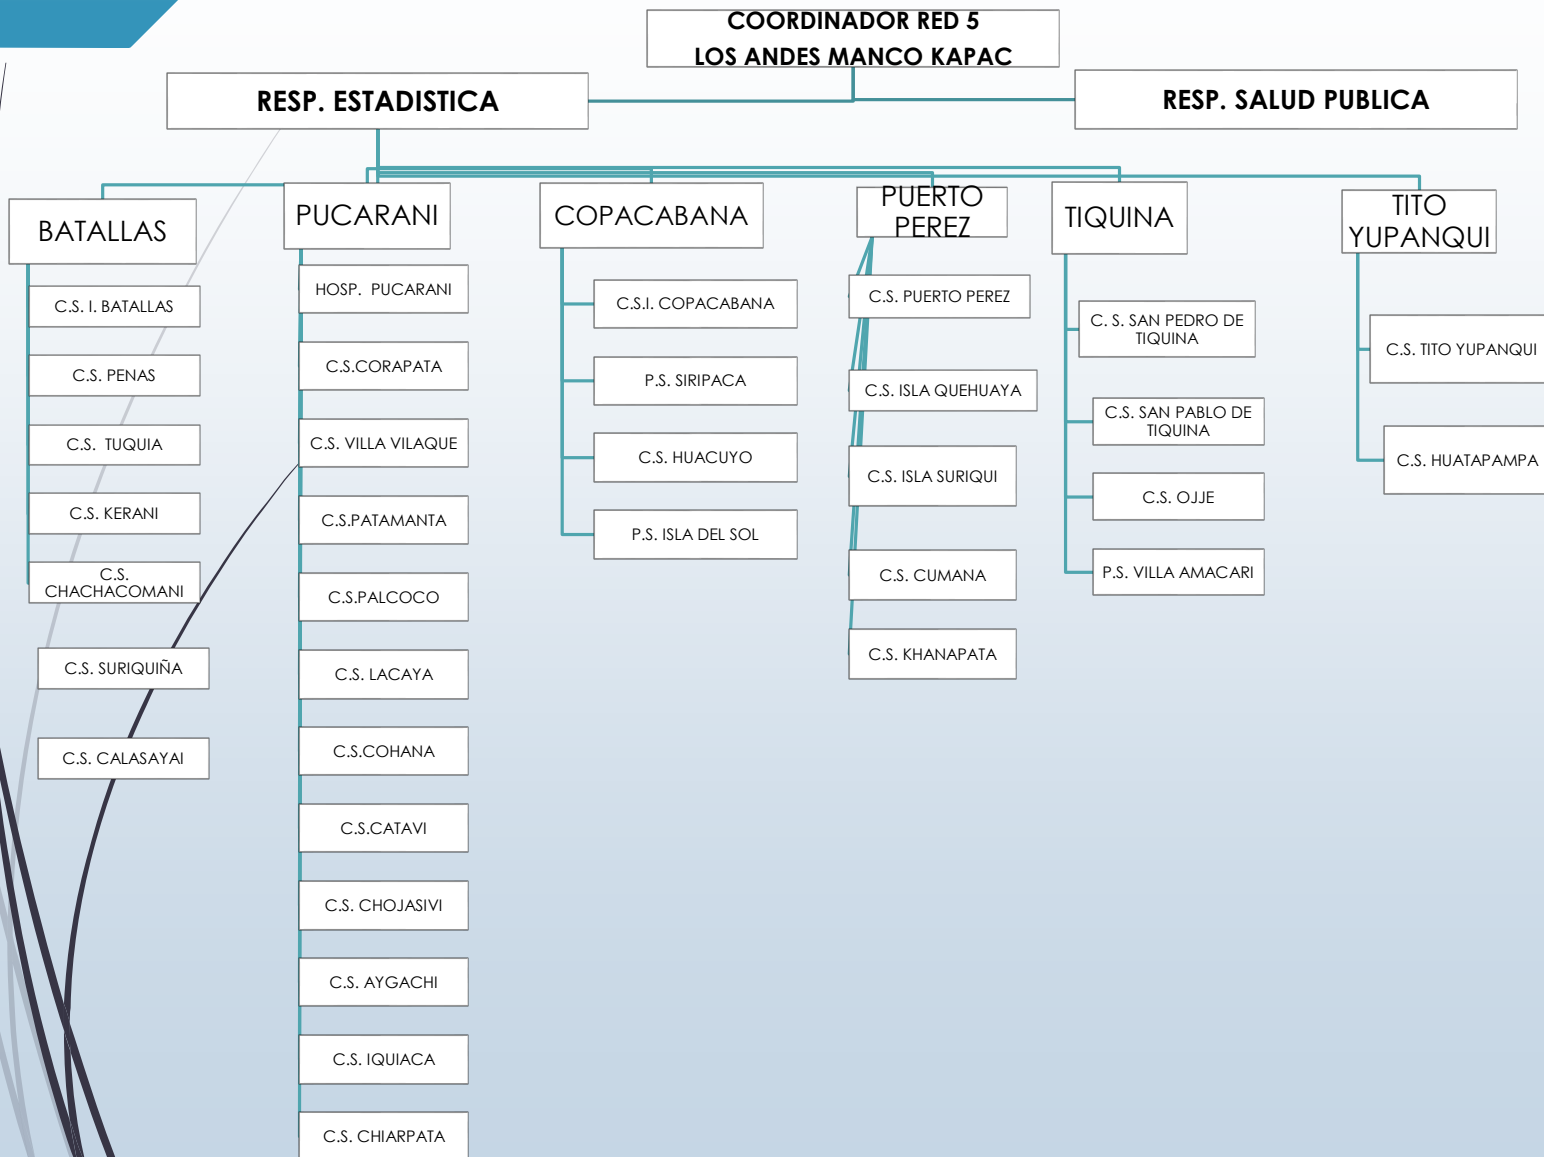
COORDINADOR RED 5
LOS ANDES MANCO KAPAC

RESP. ESTADISTICA

RESP. SALUD PUBLICA

BATALLAS

C.S. I. BATALLAS

C.S. PENAS

C.S. TUQUIA

C.S. KERANI

C.S. CHACHACOMANI

C.S. SURIQUIÑA

C.S. CALASAYAI

PUCARANI

HOSP. PUCARANI

C.S.CORAPATA

C.S. VILLA VILAQUE

C.S.PATAMANTA

C.S.PALCOCO

C.S. LACAYA

C.S.COHANA

C.S.CATAVI

C.S. CHOJASIVI

C.S. AYGACHI

C.S. IQUIACA

C.S. CHIARPATA

COPACABANA

C.S.I. COPACABANA

P.S. SIRIPACA

C.S. HUACUYO

P.S. ISLA DEL SOL

PUERTO PEREZ

C.S. PUERTO PEREZ

C.S. ISLA QUEHUAYA

C.S. ISLA SURIQUI

C.S. CUMANA

C.S. KHANAPATA

TIQUINA

C. S. SAN PEDRO DE TIQUINA

C.S. SAN PABLO DE TIQUINA

C.S. OJJE

P.S. VILLA AMACARI

TITO YUPANQUI

C.S. TITO YUPANQUI

C.S. HUATAPAMPA